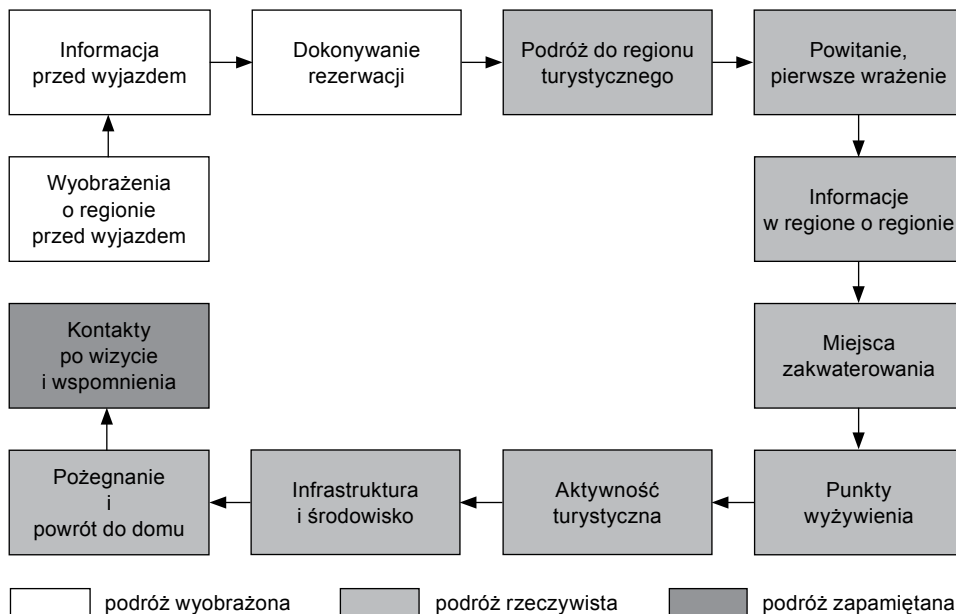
Wyobrażenia o regionie przed wyjazdem

Informacja przed wyjazdem

Dokonywanie rezerwacji

Podróż do regionu turystycznego

Powitanie, pierwsze wrażenie

Informacje w regione o regionie

Miejsca zakwaterowania

Punkty wyżywienia

Aktywność turystyczna

Infrastruktura i środowisko

Pożegnanie i powrót do domu

Kontakty po wizycie i wspomnienia

podróż wyobrażona
podróż rzeczywista
podróż zapamiętana